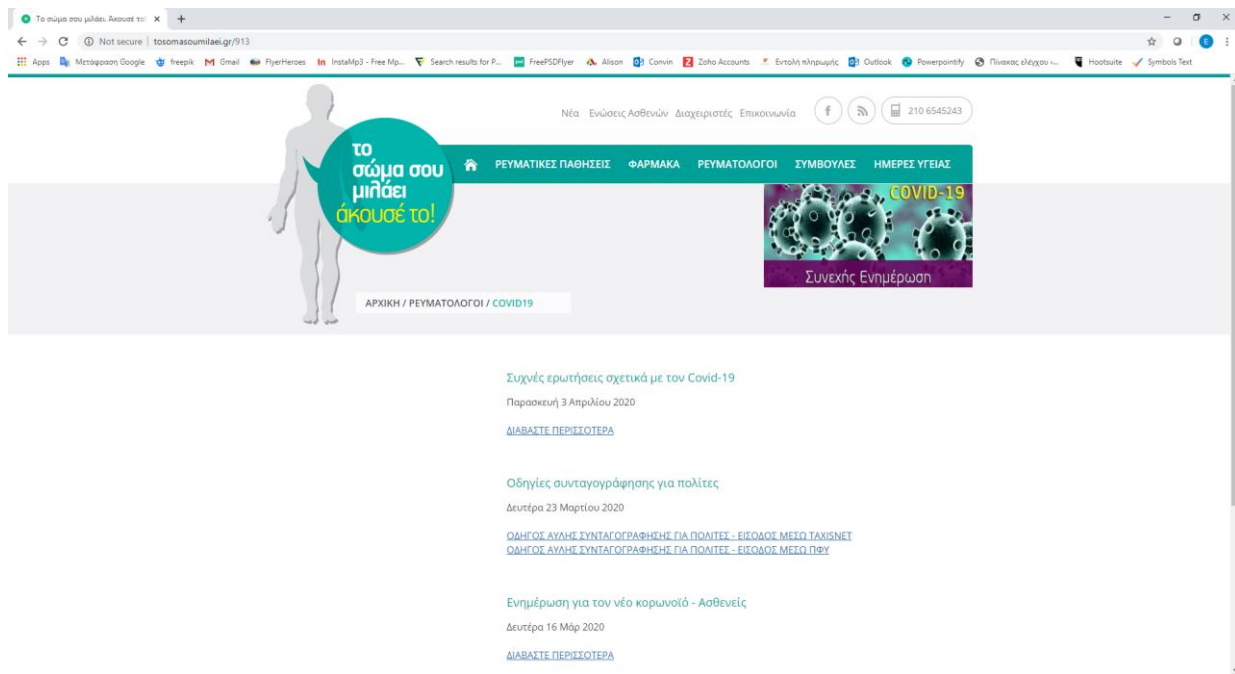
Το σώμα σου μιλάει. Ακουσέ το! ×  +

Not secure | tosomasoumilaei.gr/913

Apps  Μετάφραση Google  freepik  Gmail  FlyerHeroes  InstaMp3 - Free Mp...  Search results for P...  FreePSDFlyer  Alison  Convin  Zoho Accounts  Εντολή πληρωμής  Outlook  Powerpointify  Πίνακας ελέγχου -...  Hootsuite  Symbols Text

Νέα  Ενώσεις Ασθενών  Διαχειριστές  Επικοινωνία  210 6545243

το σώμα σου μιλάει άκουσέ το!

ΡΕΥΜΑΤΙΚΕΣ ΠΑΘΗΣΕΙΣ  ΦΑΡΜΑΚΑ  ΡΕΥΜΑΤΟΛΟΓΟΙ  ΣΥΜΒΟΥΛΕΣ  ΗΜΕΡΕΣ ΥΓΕΙΑΣ

COVID-19
Συνεχής Ενημέρωση

ΑΡΧΙΚΗ / ΡΕΥΜΑΤΟΛΟΓΟΙ / COVID19

Συχνές ερωτήσεις σχετικά με τον Covid-19
Παρασκευή 3 Απριλίου 2020
ΔΙΑΒΑΣΤΕ ΠΕΡΙΣΣΟΤΕΡΑ

Οδηγίες συνταγογράφησης για πολίτες
Δευτέρα 23 Μαρτίου 2020
ΟΔΗΓΟΣ ΑΫΛΗΣ ΣΥΝΤΑΓΟΓΡΑΦΗΣΗΣ ΓΙΑ ΠΟΛΙΤΕΣ - ΕΙΣΟΔΟΣ ΜΕΣΩ TAXISNET
ΟΔΗΓΟΣ ΑΫΛΗΣ ΣΥΝΤΑΓΟΓΡΑΦΗΣΗΣ ΓΙΑ ΠΟΛΙΤΕΣ - ΕΙΣΟΔΟΣ ΜΕΣΩ ΠΦΥ

Ενημέρωση για τον νέο κορωνοϊό - Ασθενείς
Δευτέρα 16 Μάρ 2020
ΔΙΑΒΑΣΤΕ ΠΕΡΙΣΣΟΤΕΡΑ